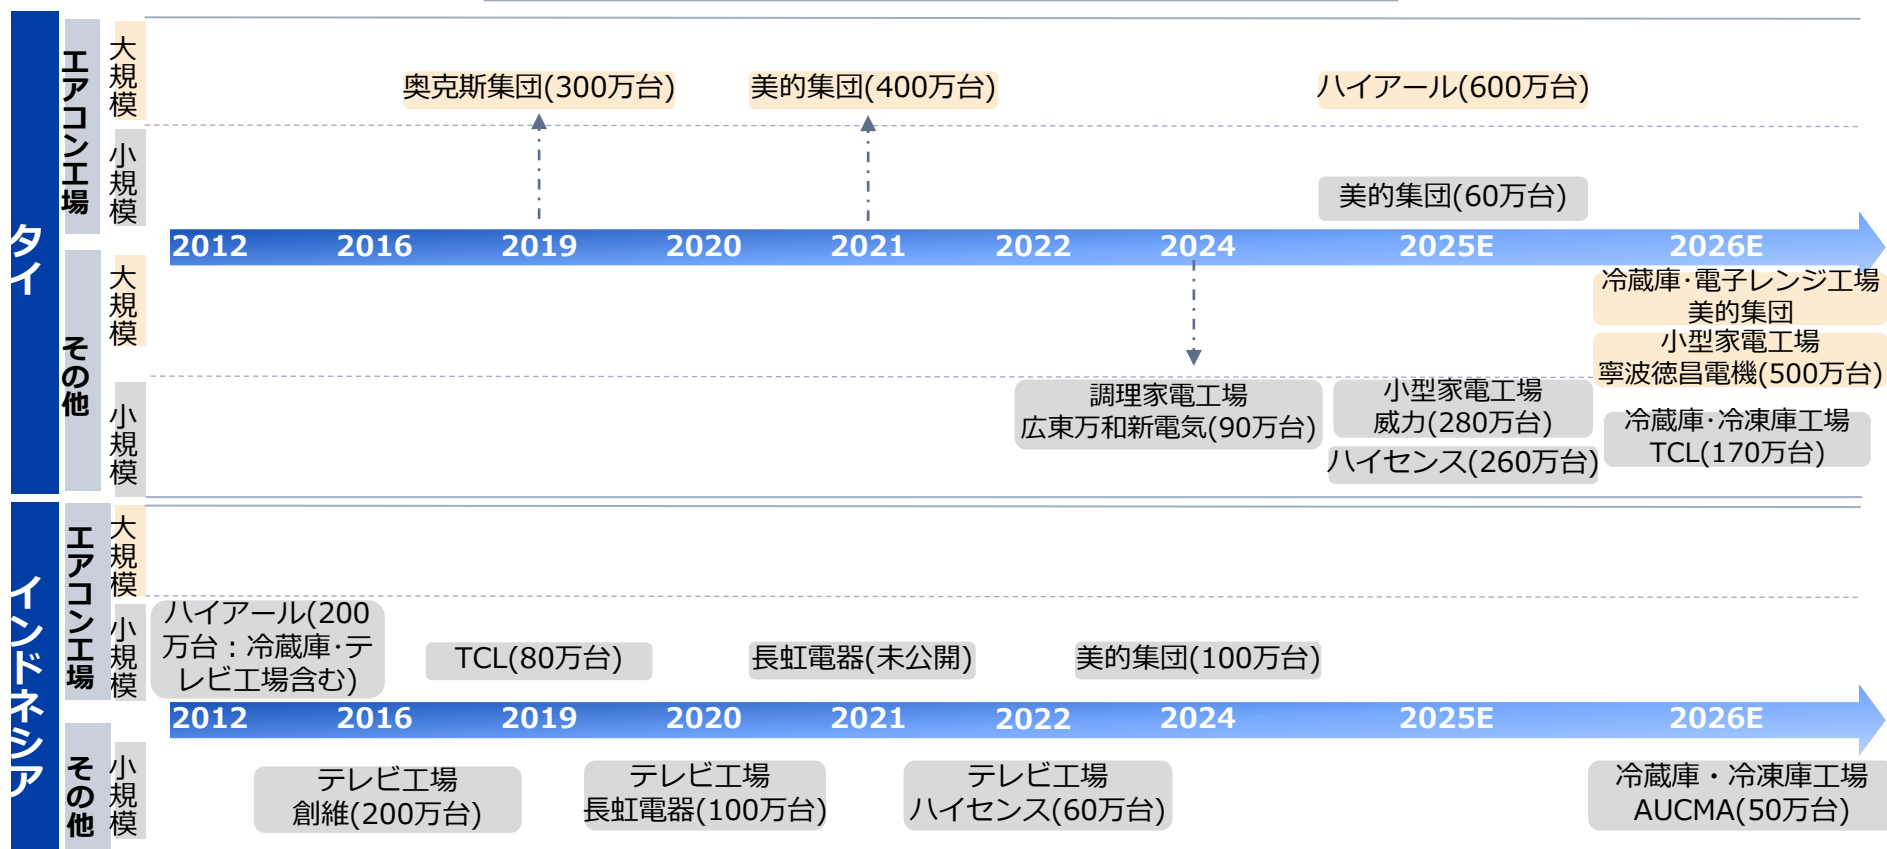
タイ

エアコン工場

大規模

奥克斯集団(300万台)

美的集団(400万台)

ハイアール(600万台)

小規模

美的集団(60万台)

2012 2016 2019 2020 2021 2022 2024 2025E 2026E

その他

大規模

冷蔵庫･電子レンジ工場
美的集団

小型家電工場
寧波徳昌電機(500万台)

小規模

調理家電工場
広東万和新電気(90万台)

小型家電工場
威力(280万台)

ハイセンス(260万台)

冷蔵庫･冷凍庫工場
TCL(170万台)

インドネシア

エアコン工場

大規模

小規模

ハイアール(200万台：冷蔵庫･テレビ工場含む)

TCL(80万台)

長虹電器(未公開)

美的集団(100万台)

2012 2016 2019 2020 2021 2022 2024 2025E 2026E

その他

小規模

テレビ工場
創維(200万台)

テレビ工場
長虹電器(100万台)

テレビ工場
ハイセンス(60万台)

冷蔵庫・冷凍庫工場
AUCMA(50万台)